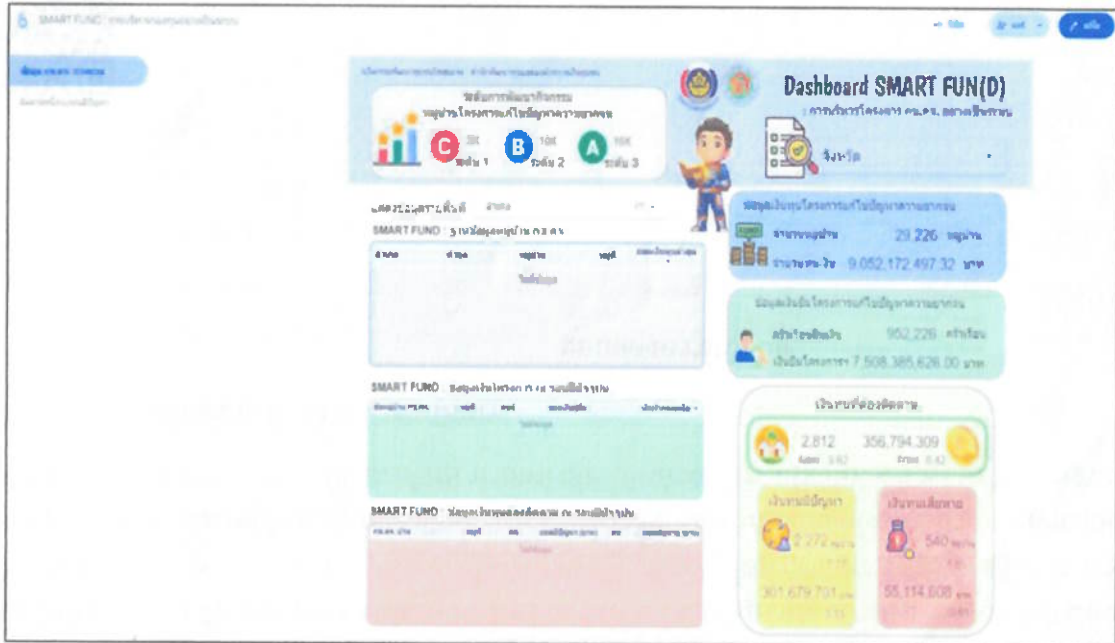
SMART FUND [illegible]

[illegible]

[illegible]

Dashboard SMART FUN(D)

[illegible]

C ระดับ 1

B ระดับ 2

A ระดับ 3

จังหวัด

SMART FUND : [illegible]

ไม่มีข้อมูล

จำนวนหมู่บ้าน 29,226 หมู่บ้าน

จำนวนเงิน 9,052,172,497.32 บาท

ครัวเรือน 952,226 ครัวเรือน

7,508,385,626.00 บาท

SMART FUND : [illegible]

ไม่มีข้อมูล

SMART FUND : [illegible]

ไม่มีข้อมูล

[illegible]

2,812

356,794,309

2,272

540

301,679,701

55,114,608